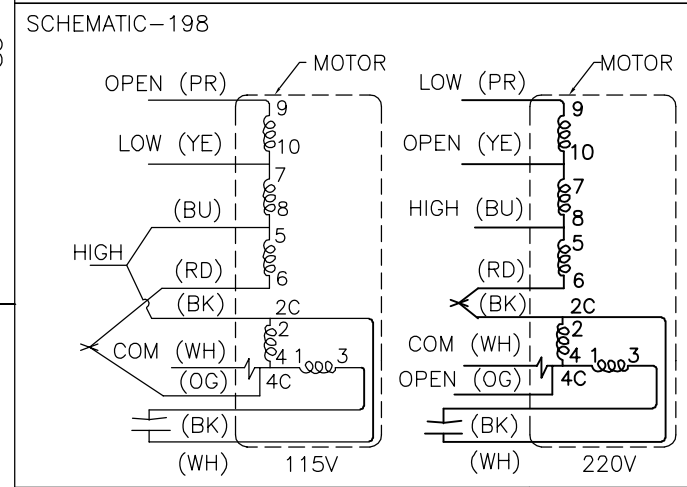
SCHEMATIC–198

MOTOR
OPEN (PR)
9
LOW (YE)
10
7
8
(BU)
5
HIGH
(RD)
6
(BK)
2C
2
COM (WH)
4
1
3
(OG)
4C
(BK)
(WH)
115V

MOTOR
LOW (PR)
9
OPEN (YE)
10
7
HIGH (BU)
8
5
(RD)
6
(BK)
2C
2
COM (WH)
4
1
3
OPEN (OG)
4C
(BK)
(WH)
220V